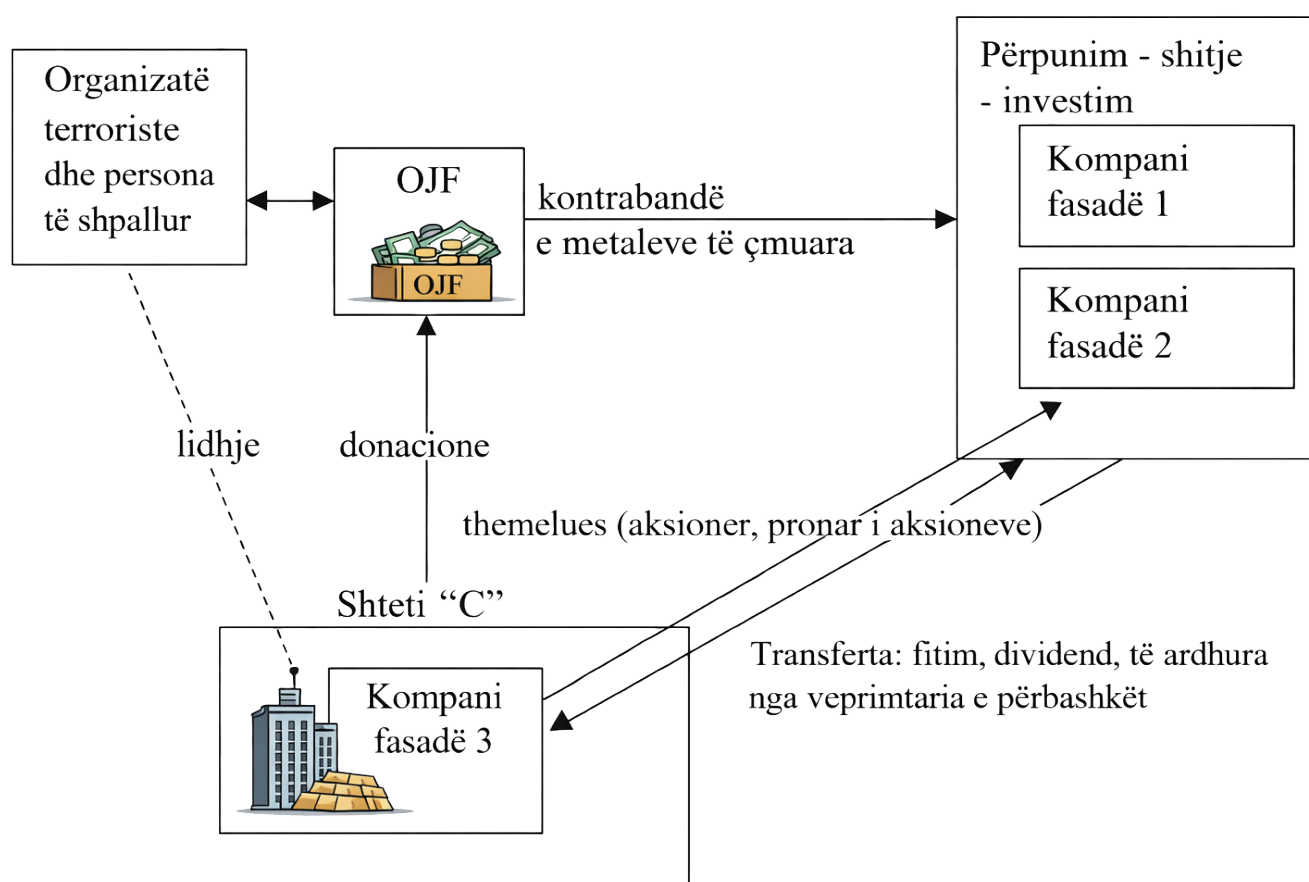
Organizatë terroriste dhe persona të shpallur

OJF

OJF

kontrabandë e metaleve të çmuara

Përpunim - shitje - investim

Kompani fasadë 1

Kompani fasadë 2

lidhje

donacione

themelues (aksioner, pronar i aksioneve)

Shteti “C”

Kompani fasadë 3

Transferta: fitim, dividend, të ardhura nga veprimtaria e përbashkët